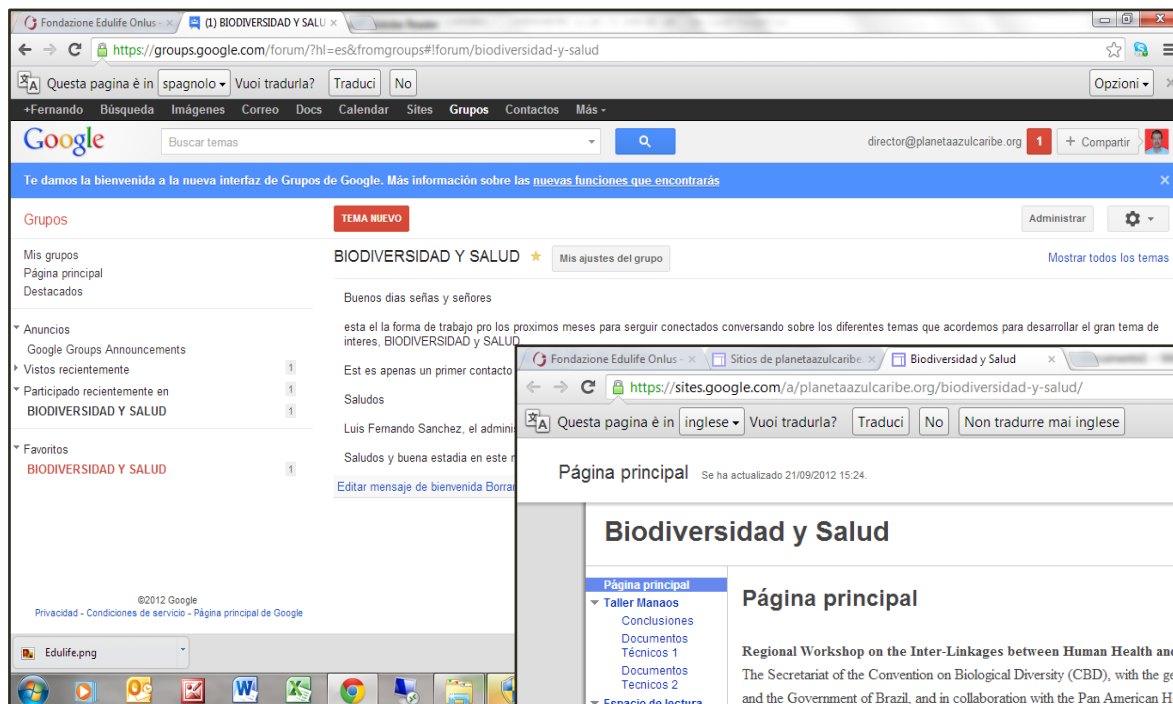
Fondazione Edulife Onlus - × (1) BIODIVERSIDAD Y SALU ×

https://groups.google.com/forum/?hl=es&fromgroups#!forum/biodiversidad-y-salud

Questa pagina è in spagnolo Vuoi tradurla? Traduci No Opzioni

+Fernando Búsqueda Imágenes Correo Docs Calendar Sites Grupos Contactos Más

Google Buscar temas director@planetaazulcaribe.org 1 + Compartir

Te damos la bienvenida a la nueva interfaz de Grupos de Google. Más información sobre las nuevas funciones que encontrarás

Grupos

TEMA NUEVO

Administrar

Mis grupos
Página principal
Destacados

Anuncios
Google Groups Announcements
Vistos recientemente 1
Participado recientemente en 1
BIODIVERSIDAD Y SALUD 1

Favoritos
BIODIVERSIDAD Y SALUD 1

©2012 Google
Privacidad - Condiciones de servicio - Página principal de Google

BIODIVERSIDAD Y SALUD Mis ajustes del grupo Mostrar todos los temas

Buenos dias señas y señores

esta el la forma de trabajo pro los proximos meses para serguir conectados conversando sobre los diferentes temas que acordemos para desarrollar el gran tema de interes, BIODIVERSIDAD y SALUD

Est es apenas un primer contacto

Saludos

Luis Fernando Sanchez, el adminis

Saludos y buena estadia en este r

Editar mensaje de bienvenida Borrar

Edulife.png

Fondazione Edulife Onlus - × Sitios de planetaazulcaribe × Biodiversidad y Salud ×

https://sites.google.com/a/planetaazulcaribe.org/biodiversidad-y-salud/

Questa pagina è in inglese Vuoi tradurla? Traduci No Non tradurre mai inglese

Página principal Se ha actualizado 21/09/2012 15:24.

Biodiversidad y Salud

Página principal
Taller Manaos
Conclusiones
Documentos Técnicos 1
Documentos Tecnicos 2
Espacio de lectura

Página principal

Regional Workshop on the Inter-Linkages between Human Health and
The Secretariat of the Convention on Biological Diversity (CBD), with the ge
and the Government of Brazil, and in collaboration with the Pan American H